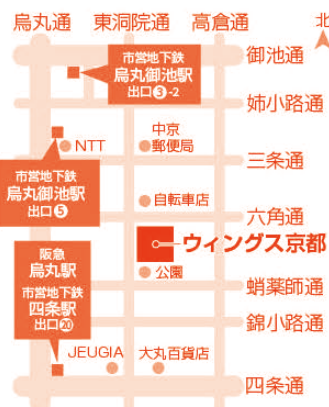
烏丸通
東洞院通
高倉通
北
御池通
市営地下鉄
烏丸御池駅
出口③-2
姉小路通
NTT
中京
郵便局
三条通
市営地下鉄
烏丸御池駅
出口⑤
自転車店
六角通
ウィングス京都
阪急
烏丸駅
市営地下鉄
四条駅
出口⑳
公園
蛸薬師通
錦小路通
JEUGIA
大丸百貨店
四条通